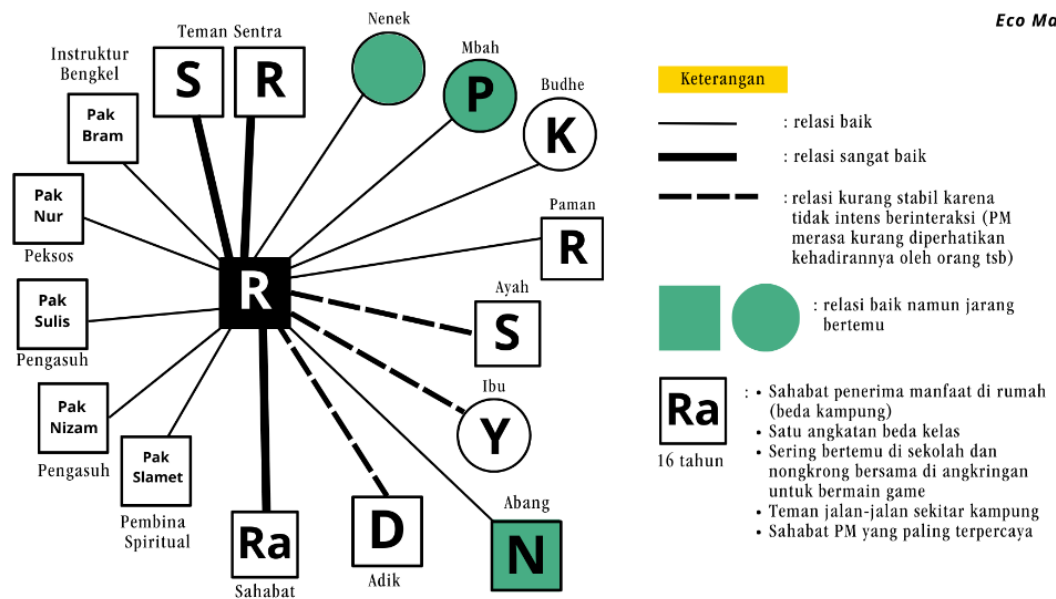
Eco Ma

Teman Sentra

S

R

Nenek

Mbah

P

Budhe

K

Instruktur Bengkel

Pak Bram

Pak Nur

Peksos

Paman

R

R

Pak Sulis

Pengasuh

Ayah

S

Ibu

Y

Pak Nizam

Pengasuh

Pak Slamet

Pembina Spiritual

Ra

Sahabat

D

Adik

Abang

N

Keterangan

: relasi baik

: relasi sangat baik

: relasi kurang stabil karena tidak intens berinteraksi (PM merasa kurang diperhatikan kehadirannya oleh orang tsb)

: relasi baik namun jarang bertemu

Ra

16 tahun

: • Sahabat penerima manfaat di rumah (beda kampung)
• Satu angkatan beda kelas
• Sering bertemu di sekolah dan nongkrong bersama di angkringan untuk bermain game
• Teman jalan-jalan sekitar kampung
• Sahabat PM yang paling terpercaya